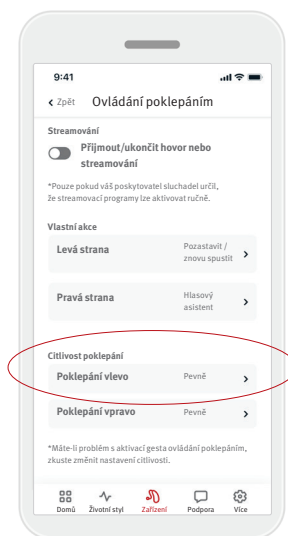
9:41

‹ Zpět Ovládání poklepáním

Streamování

Přijmout/ukončit hovor nebo streamování

*Pouze pokud váš poskytovatel sluchadel určil, že streamovací programy lze aktivovat ručně.

Vlastní akce

Levá strana Pozastavit / znovu spustit ›

Pravá strana Hlasový asistent ›

Citlivost poklepání

Poklepání vlevo Pevně ›

Poklepání vpravo Pevně ›

*Máte-li problém s aktivací gesta ovládání poklepáním, zkuste změnit nastavení citlivosti.

Domů Životní styl Zařízení Podpora Více